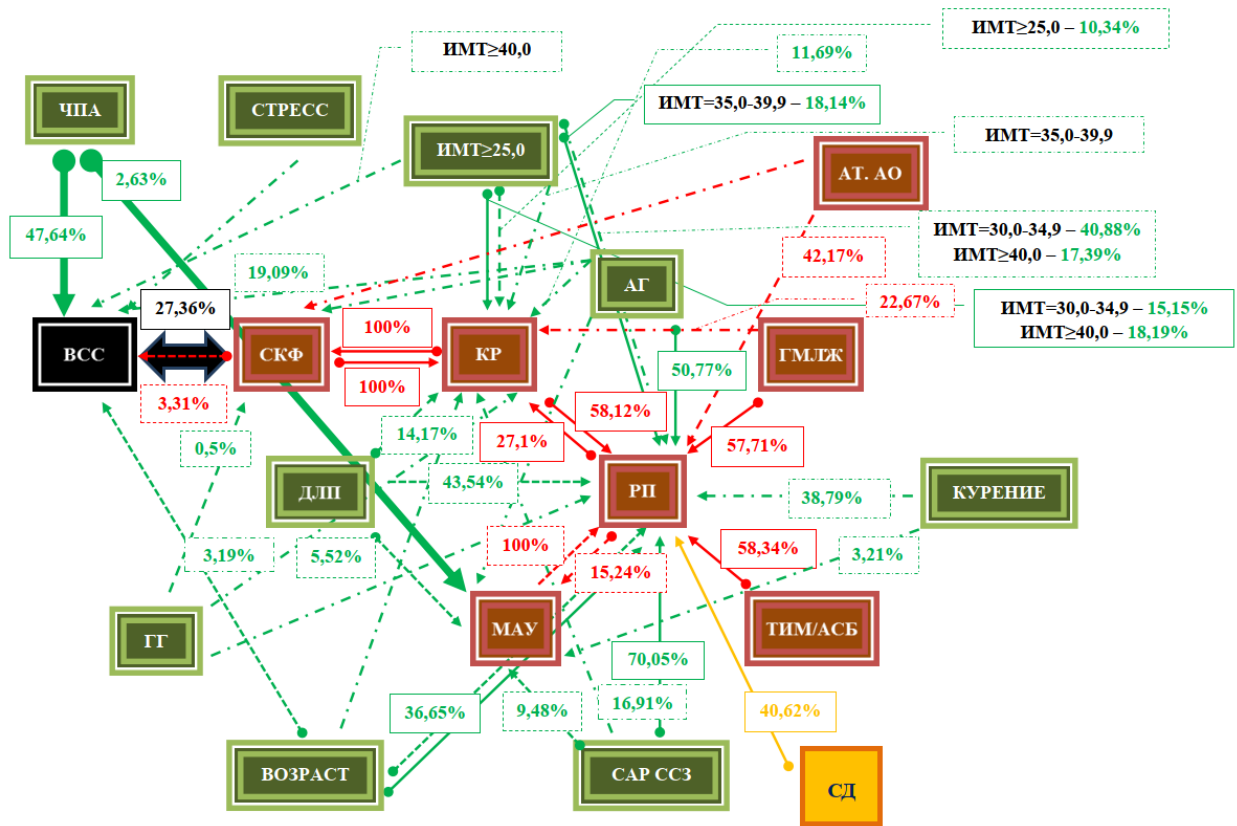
ИМТ≥40,0

ИМТ≥25,0 – 10,34%

11,69%

ЧПА

СТРЕСС

ИМТ=35,0-39,9 – 18,14%

ИМТ≥25,0

ИМТ=35,0-39,9

АТ. АО

2,63%

47,64%

19,09%

42,17%

ИМТ=30,0-34,9 – 40,88%
ИМТ≥40,0 – 17,39%

АГ

22,67%

ИМТ=30,0-34,9 – 15,15%
ИМТ≥40,0 – 18,19%

27,36%

100%

ВСС

СКФ

КР

ГМЛЖ

100%

50,77%

3,31%

58,12%

0,5%

14,17%

27,1%

57,71%

ДЛП

43,54%

РП

38,79%

КУРЕНИЕ

100%

58,34%

3,21%

3,19%

5,52%

15,24%

ГГ

МАУ

ТИМ/АСБ

70,05%

36,65%

9,48%

16,91%

40,62%

ВОЗРАСТ

САР ССЗ

СД